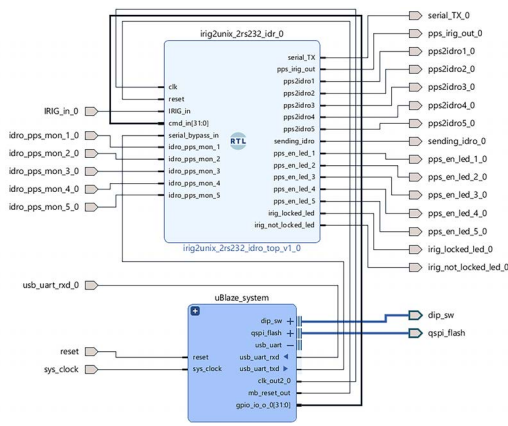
irig2unix_2rs232_idr_0

clk
reset
IRIG_in
cmd_in[31:0]
serial_bypass_in
idro_pps_mon_1
idro_pps_mon_2
idro_pps_mon_3
idro_pps_mon_4
idro_pps_mon_5

RTL

serial_TX
pps_irig_out
pps2idro1
pps2idro2
pps2idro3
pps2idro4
pps2idro5
sending_idro
pps_en_led_1
pps_en_led_2
pps_en_led_3
pps_en_led_4
pps_en_led_5
irig_locked_led
irig_not_locked_led

irig2unix_2rs232_idro_top_v1_0

IRIG_in_0
idro_pps_mon_1_0
idro_pps_mon_2_0
idro_pps_mon_3_0
idro_pps_mon_4_0
idro_pps_mon_5_0

serial_TX_0
pps_irig_out_0
pps2idro1_0
pps2idro2_0
pps2idro3_0
pps2idro4_0
pps2idro5_0
sending_idro_0
pps_en_led_1_0
pps_en_led_2_0
pps_en_led_3_0
pps_en_led_4_0
pps_en_led_5_0
irig_locked_led_0
irig_not_locked_led_0

usb_uart_rxd_0

uBlaze_system

reset
sys_clock

dip_sw
qspi_flash
usb_uart
usb_uart_rxd
usb_uart_txd
clk_out2_0
mb_reset_out
gpio_io_o_0[31:0]

reset
sys_clock

dip_sw
qspi_flash